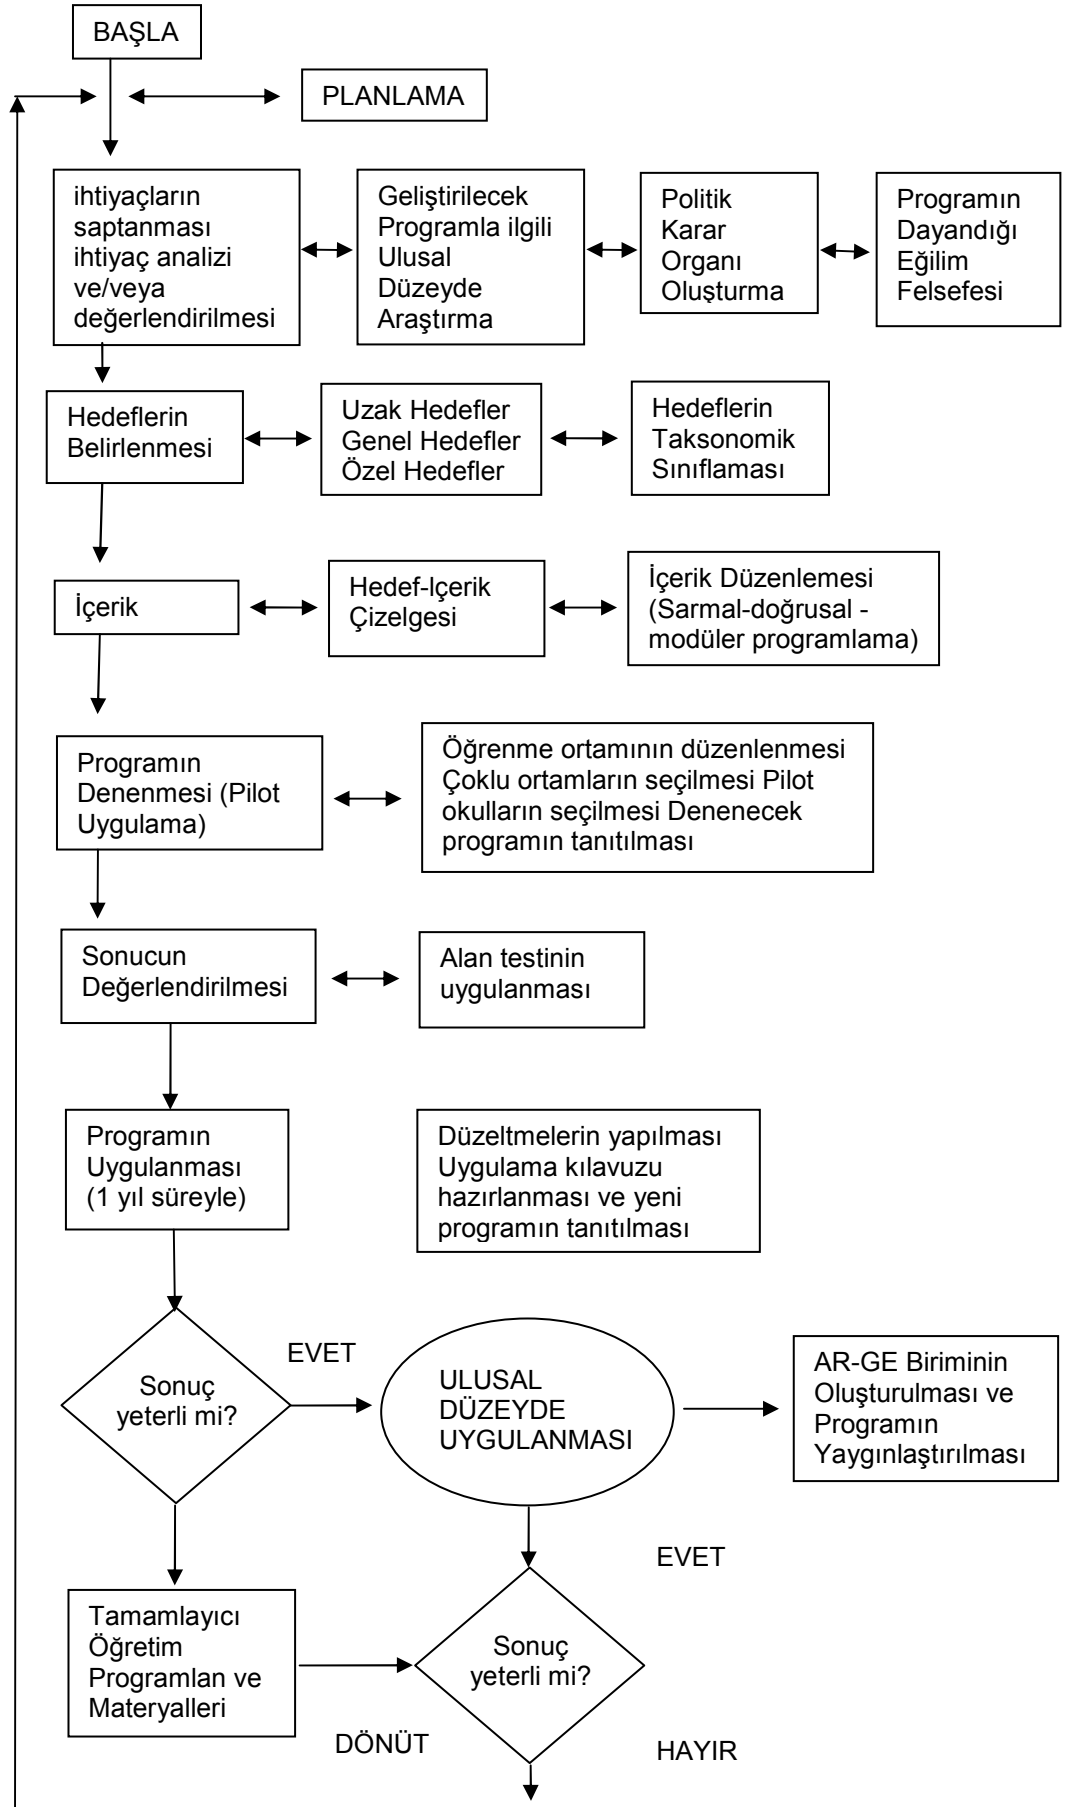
BAŞLA

PLANLAMA

ihtiyaçların saptanması ihtiyaç analizi ve/veya değerlendirilmesi

Geliştirilecek Programla ilgili Ulusal Düzeyde Araştırma

Politik Karar Organı Oluşturma

Programın Dayandığı Eğilim Felsefesi

Hedeflerin Belirlenmesi

Uzak Hedefler Genel Hedefler Özel Hedefler

Hedeflerin Taksonomik Sınıflaması

İçerik

Hedef-Içerik Çizelgesi

İçerik Düzenlemesi (Sarmal-doğrusal - modüler programlama)

Programın Denenmesi (Pilot Uygulama)

Öğrenme ortamının düzenlenmesi Çoklu ortamların seçilmesi Pilot okulların seçilmesi Denenecek programın tanıtılması

Sonucun Değerlendirilmesi

Alan testinin uygulanması

Programın Uygulanması (1 yıl süreyle)

Düzeltmelerin yapılması Uygulama kılavuzu hazırlanması ve yeni programın tanıtılması

Sonuç yeterli mi?

EVET

ULUSAL DÜZEYDE UYGULANMASI

AR-GE Biriminin Oluşturulması ve Programın Yaygınlaştırılması

EVET

Tamamlayıcı Öğretim Programlan ve Materyalleri

Sonuç yeterli mi?

DÖNÜT

HAYIR